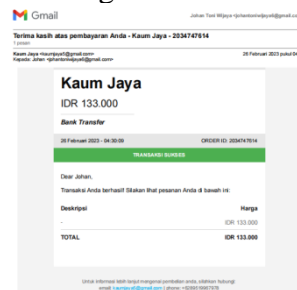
Gmail

Johan Toni Wijaya <johantoniwijaya@gmail.co

Terima kasih atas pembayaran Anda - Kaum Jaya - 2034747614
1 pesan

Kaum Jaya <kaumjaya4@gmail.com>
Kepada: Johan <johantoniwijaya4@gmail.com>

26 Februari 2023 pukul 04

Kaum Jaya

IDR 133.000

Bank Transfer

26 Februari 2023 - 04:30:00

ORDER ID: 2034747614

TRANSAKSI SUKSES

Dear Johan,

Transaksi Anda berhasil! Silakan lihat pesanan Anda di bawah ini:

| Deskripsi | Harga |
|---|---|
| - | IDR 133.000 |
| TOTAL | IDR 133.000 |

Untuk informasi lebih lanjut mengenai pembelian anda, silahkan hubungi email kaumjaya4@gmail.com | phone: +6285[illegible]